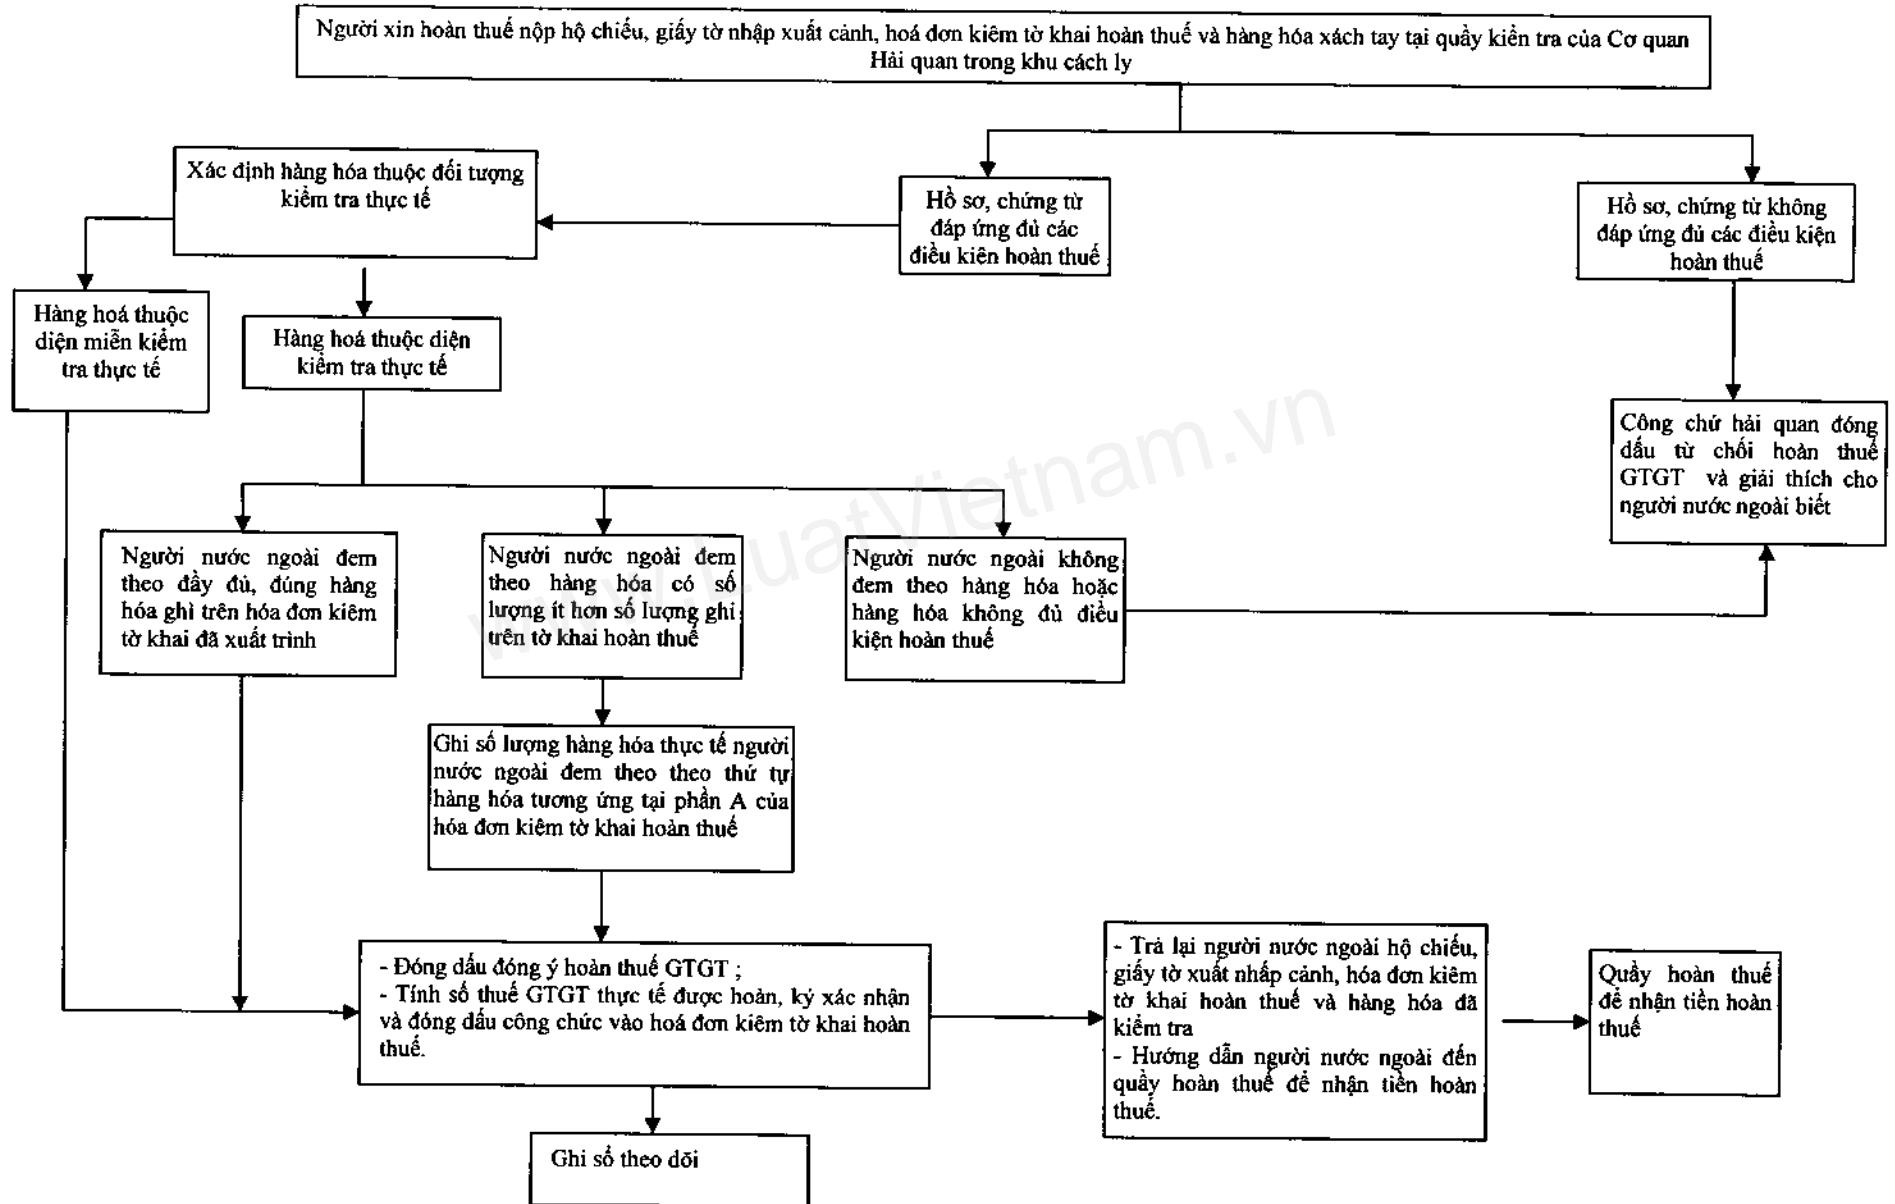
Người xin hoàn thuế nộp hộ chiếu, giấy tờ nhập xuất cảnh, hoá đơn kiêm tờ khai hoàn thuế và hàng hóa xách tay tại quầy kiển tra của Cơ quan Hải quan trong khu cách ly

Xác định hàng hóa thuộc đối tượng kiểm tra thực tế

Hồ sơ, chứng từ đáp ứng đủ các điều kiên hoàn thuế

Hồ sơ, chứng từ không đáp ứng đủ các điều kiện hoàn thuế

Hàng hoá thuộc diện miễn kiểm tra thực tế

Hàng hoá thuộc diện kiểm tra thực tế

Công chứ hải quan đóng dấu từ chối hoàn thuế GTGT và giải thích cho người nước ngoài biết

www.LuatVietnam.vn

Người nước ngoài đem theo đầy đủ, đúng hàng hóa ghi trên hóa đơn kiêm tờ khai đã xuất trình

Người nước ngoài đem theo hàng hóa có số lượng ít hơn số lượng ghi trên tờ khai hoàn thuế

Người nước ngoài không đem theo hàng hóa hoặc hàng hóa không đủ điều kiện hoàn thuế

Ghi số lượng hàng hóa thực tế người nước ngoài đem theo theo thứ tự hàng hóa tương ứng tại phần A của hóa đơn kiêm tờ khai hoàn thuế

- Đóng dấu đóng ý hoàn thuế GTGT ;
- Tính số thuế GTGT thực tế được hoàn, ký xác nhận và đóng dấu công chức vào hoá đơn kiêm tờ khai hoàn thuế.

- Trả lại người nước ngoài hộ chiếu, giấy tờ xuất nhấp cảnh, hóa đơn kiêm tờ khai hoàn thuế và hàng hóa đã kiểm tra
- Hướng dẫn người nước ngoài đến quầy hoàn thuế để nhận tiền hoàn thuế.

Quầy hoàn thuế để nhận tiền hoàn thuế

Ghi sổ theo dõi